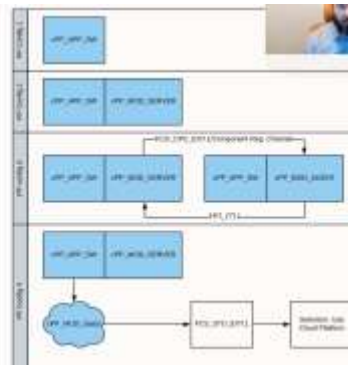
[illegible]

UPP_APP_SW

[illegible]

UPP_APP_SW | UPP_BOS_SERVER

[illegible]

PCS_CPC_EXT1/Component Reg. Channel

UPP_APP_SW | UPP_BOS_SERVER

UPP_APP_SW | UPP_BOS_SERVER

EXT_SYS

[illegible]

UPP_APP_SW | UPP_BOS_SERVER

UPP_BOS_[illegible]

PCS_SYS_EXT1

Selection: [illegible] Cloud Platform